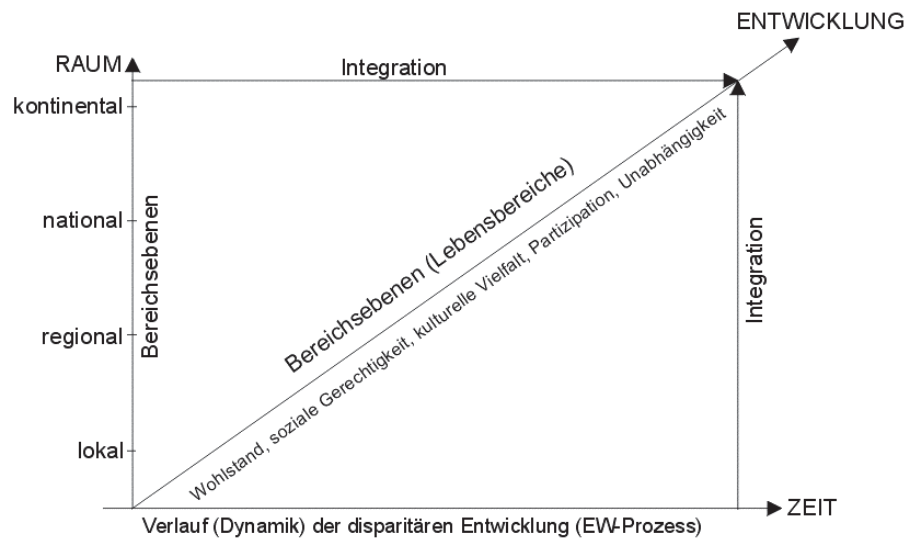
ENTWICKLUNG

RAUM

Integration

kontinental

national

regional

lokal

Bereichsebenen

Bereichsebenen (Lebensbereiche)

Wohlstand, soziale Gerechtigkeit, kulturelle Vielfalt, Partizipation, Unabhängigkeit

Integration

ZEIT

Verlauf (Dynamik) der disparitären Entwicklung (EW-Prozess)